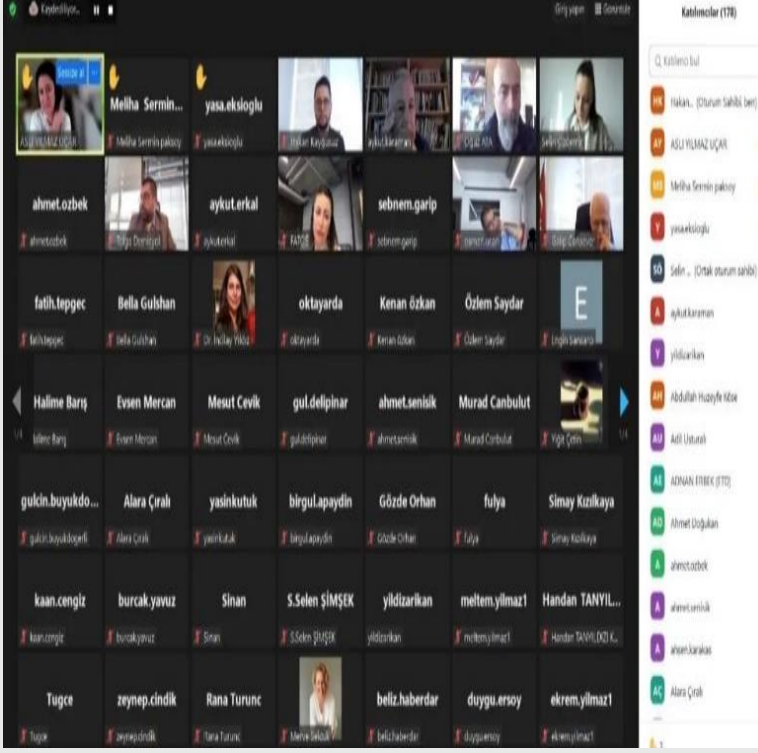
Kaydediliyor...

Giriş yapın
Görünüm

Katılımcılar (178)

Katılımcı bul

Sesize al

ASLI YILMAZ UÇAR

Meliha Sermin...
Meliha Sermin paksoy

yasa.eksioglu
yasa.eksioglu

Erkan Kaydusuz

aykutkaraman

Oğuz ATA

Selin Şükrü

ahmet.ozbek
ahmetozbek

Tolga Demiryol

aykut.erkal
aykuterkal

FATOŞ

sebnem.garip
sebnem.garip

osmanturan

Galip Özdemir

fatih.tepgec
fatihtepgec

Bella Gulshan
Bella Gulshan

Dr. Hülya Yıldız

oktayarda
oktayarda

Kenan özkan
Kenan özkan

Özlem Saydar
Özlem Saydar

E
Engin Samsaroğlu

Halime Barış
Halime Barış

Evsen Mercan
Evsen Mercan

Mesut Cevik
Mesut Cevik

gul.delipinar
guldelipinar

ahmet.senisik
ahmetsenisik

Murad Canbulut
Murad Canbulut

Yiğit Çetin

gulcin.buyukdo...
gulcin.buyukdogerli

Alara Çıralı
Alara Çıralı

yasinkutuk
yasinkutuk

birgul.apaydin
birgul.apaydin

Gözde Orhan
Gözde Orhan

fulya
fulya

Simay Kızılkaya
Simay Kızılkaya

kaan.cengiz
kaan.cengiz

burcak.yavuz
burcakyavuz

Sinan
Sinan

S.Selen ŞİMŞEK
S.Selen ŞİMŞEK

yildizarikan
yildizarikan

meltem.yilmaz1
meltem.yilmaz1

Handan TANYIL...
Handan TANYILDIZI K...

Tugce
Tugce

zeynep.cindik
zeynep.cindik

Rana Turunc
Rana Turunc

Melek Selcuk

beliz.haberdar
beliz.haberdar

duygu.ersoy
duygu.ersoy

ekrem.yilmaz1
ekrem.yilmaz1

HK Hakan... (Oturum Sahibi, ben)
AY ASLI YILMAZ UÇAR
MS Meliha Sermin paksoy
Y yasa.eksioglu
SÖ Selin ... (Ortak oturum sahibi)
A aykutkaraman
Y yildizarikan
AH Abdullah Huzeyfe töbe
AU Adil Ustuntaş
AE ADNAN ERBEK (ITD)
AD Ahmet Doğukan
A ahmetozbek
A ahmetsenisik
A ahsen.karakas
AÇ Alara Çıralı